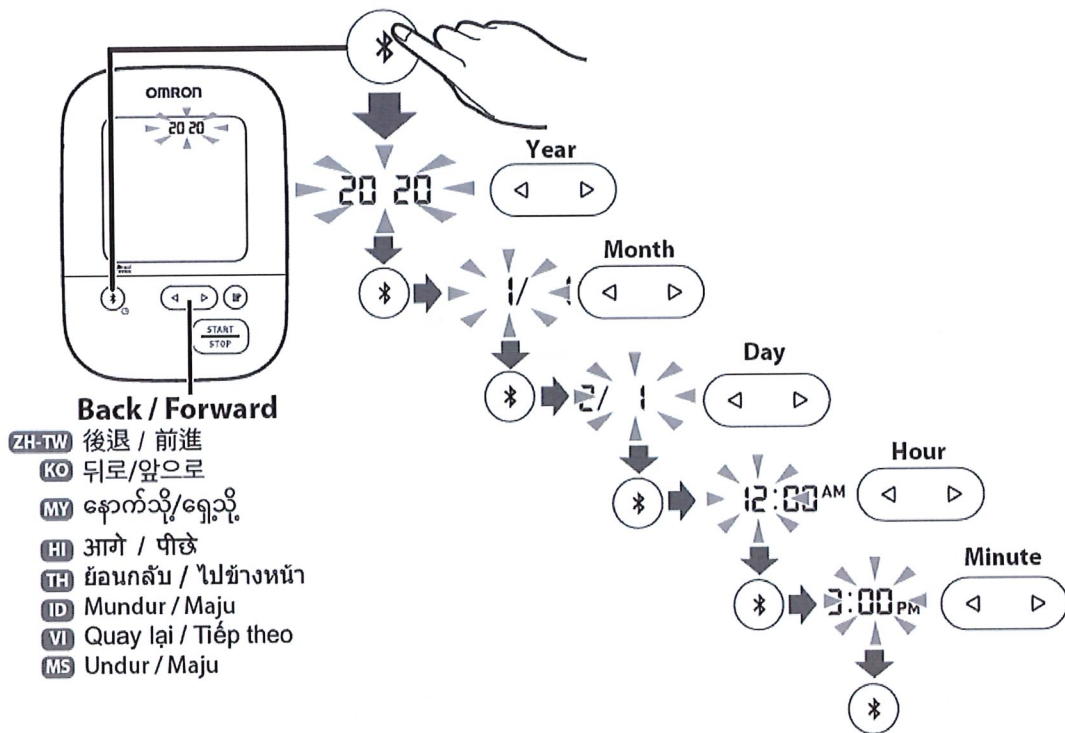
OMRON

20 20

START
STOP

Back / Forward

ZH-TW 後退 / 前進
KO 뒤로/앞으로
MY နောက်သို့/ရှေ့သို့
HI आगे / पीछे
TH ย้อนกลับ / ไปข้างหน้า
ID Mundur / Maju
VI Quay lại / Tiếp theo
MS Undur / Maju

Year
20 20

Month
1/ 1

Day
2/ 1

Hour
12:00 AM

Minute
3:00 PM